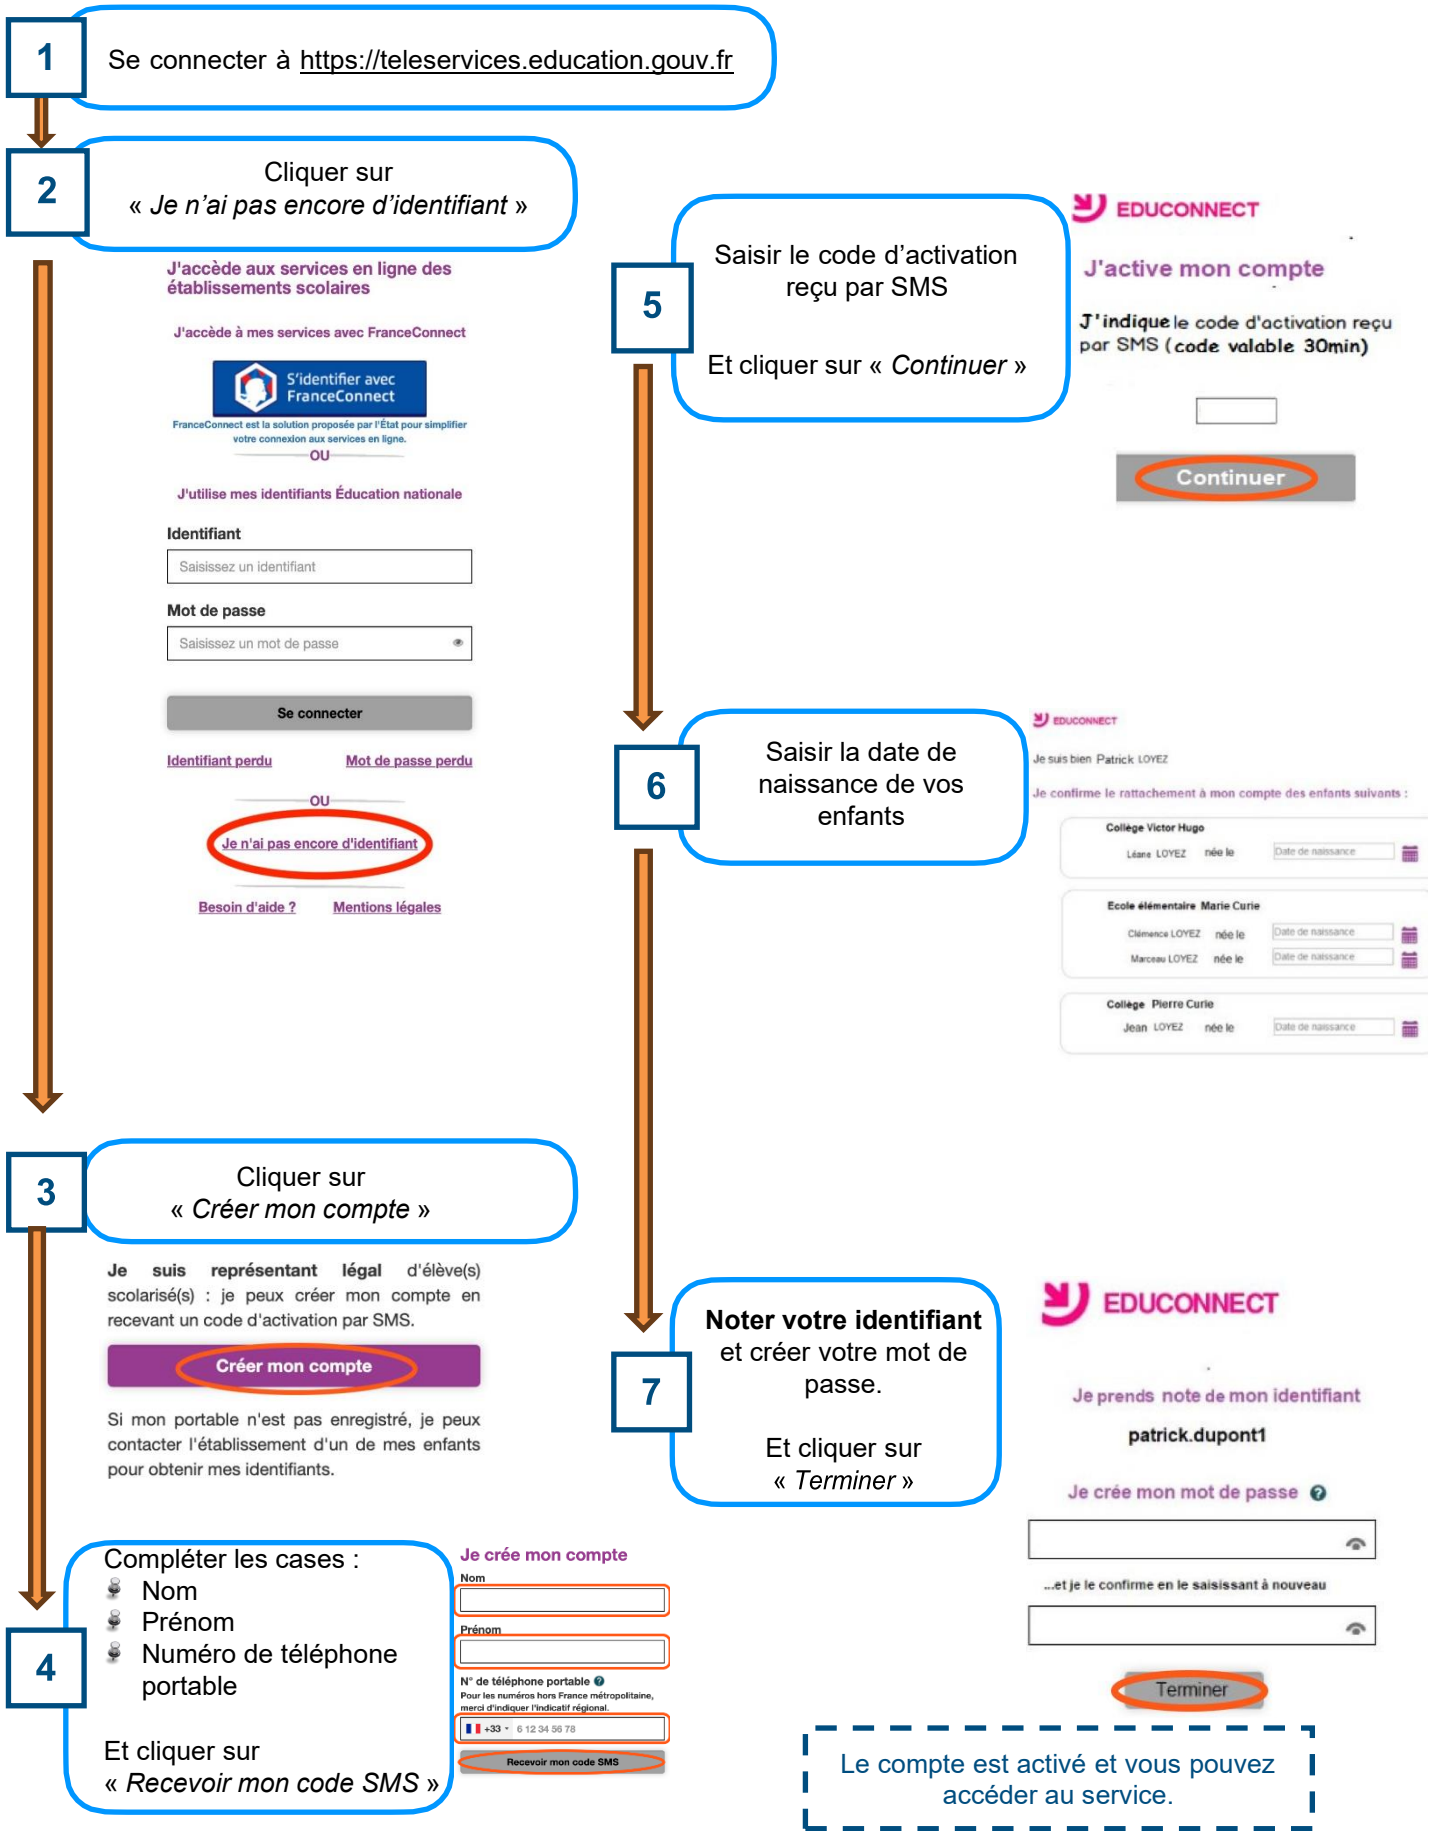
1

Se connecter à https://teleservices.education.gouv.fr

2

Cliquer sur « Je n'ai pas encore d'identifiant »

J'accède aux services en ligne des établissements scolaires

J'accède à mes services avec FranceConnect

S'identifier avec FranceConnect

FranceConnect est la solution proposée par l'État pour simplifier votre connexion aux services en ligne.

OU

J'utilise mes identifiants Éducation nationale

Identifiant

Saisissez un identifiant

Mot de passe

Saisissez un mot de passe

Se connecter

Identifiant perdu

Mot de passe perdu

OU

Je n'ai pas encore d'identifiant

Besoin d'aide ?

Mentions légales

3

Cliquer sur « Créer mon compte »

Je suis représentant légal d'élève(s) scolarisé(s) : je peux créer mon compte en recevant un code d'activation par SMS.

Créer mon compte

Si mon portable n'est pas enregistré, je peux contacter l'établissement d'un de mes enfants pour obtenir mes identifiants.

4

Compléter les cases :
Nom
Prénom
Numéro de téléphone portable

Et cliquer sur « Recevoir mon code SMS »

Je crée mon compte

Nom

Prénom

N° de téléphone portable

Pour les numéros hors France métropolitaine, merci d'indiquer l'indicatif régional.

+33 6 12 34 56 78

Recevoir mon code SMS

5

Saisir le code d'activation reçu par SMS

Et cliquer sur « Continuer »

EDUCONNECT

J'active mon compte

J'indique le code d'activation reçu par SMS (code valable 30min)

Continuer

6

Saisir la date de naissance de vos enfants

EDUCONNECT

Je suis bien Patrick LOYEZ

Je confirme le rattachement à mon compte des enfants suivants :

Collège Victor Hugo

Léane LOYEZ née le Date de naissance

Ecole élémentaire Marie Curie

Clémence LOYEZ née le Date de naissance

Marceau LOYEZ née le Date de naissance

Collège Pierre Curie

Jean LOYEZ née le Date de naissance

7

Noter votre identifiant et créer votre mot de passe.

Et cliquer sur « Terminer »

EDUCONNECT

Je prends note de mon identifiant

patrick.dupont1

Je crée mon mot de passe

...et je le confirme en le saisissant à nouveau

Terminer

Le compte est activé et vous pouvez accéder au service.